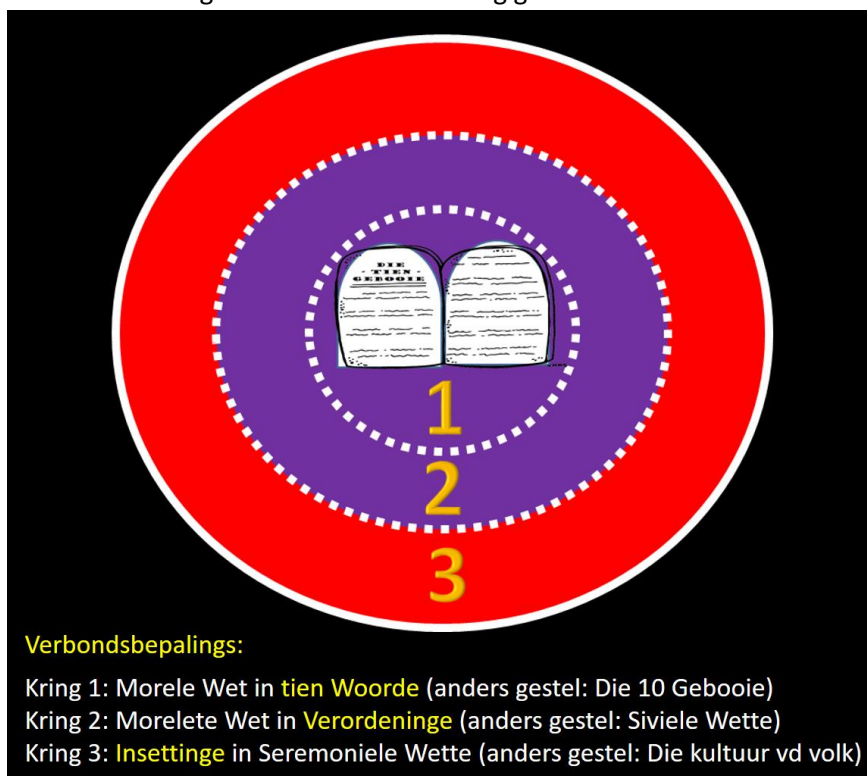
DIE TIEN GEBOOIE

1

2

3

Verbondsbepalings:

Kring 1: Morele Wet in tien Woorde (anders gestel: Die 10 Gebooie)
Kring 2: Morelete Wet in Verordeninge (anders gestel: Siviele Wette)
Kring 3: Insettinge in Seremoniele Wette (anders gestel: Die kultuur vd volk)